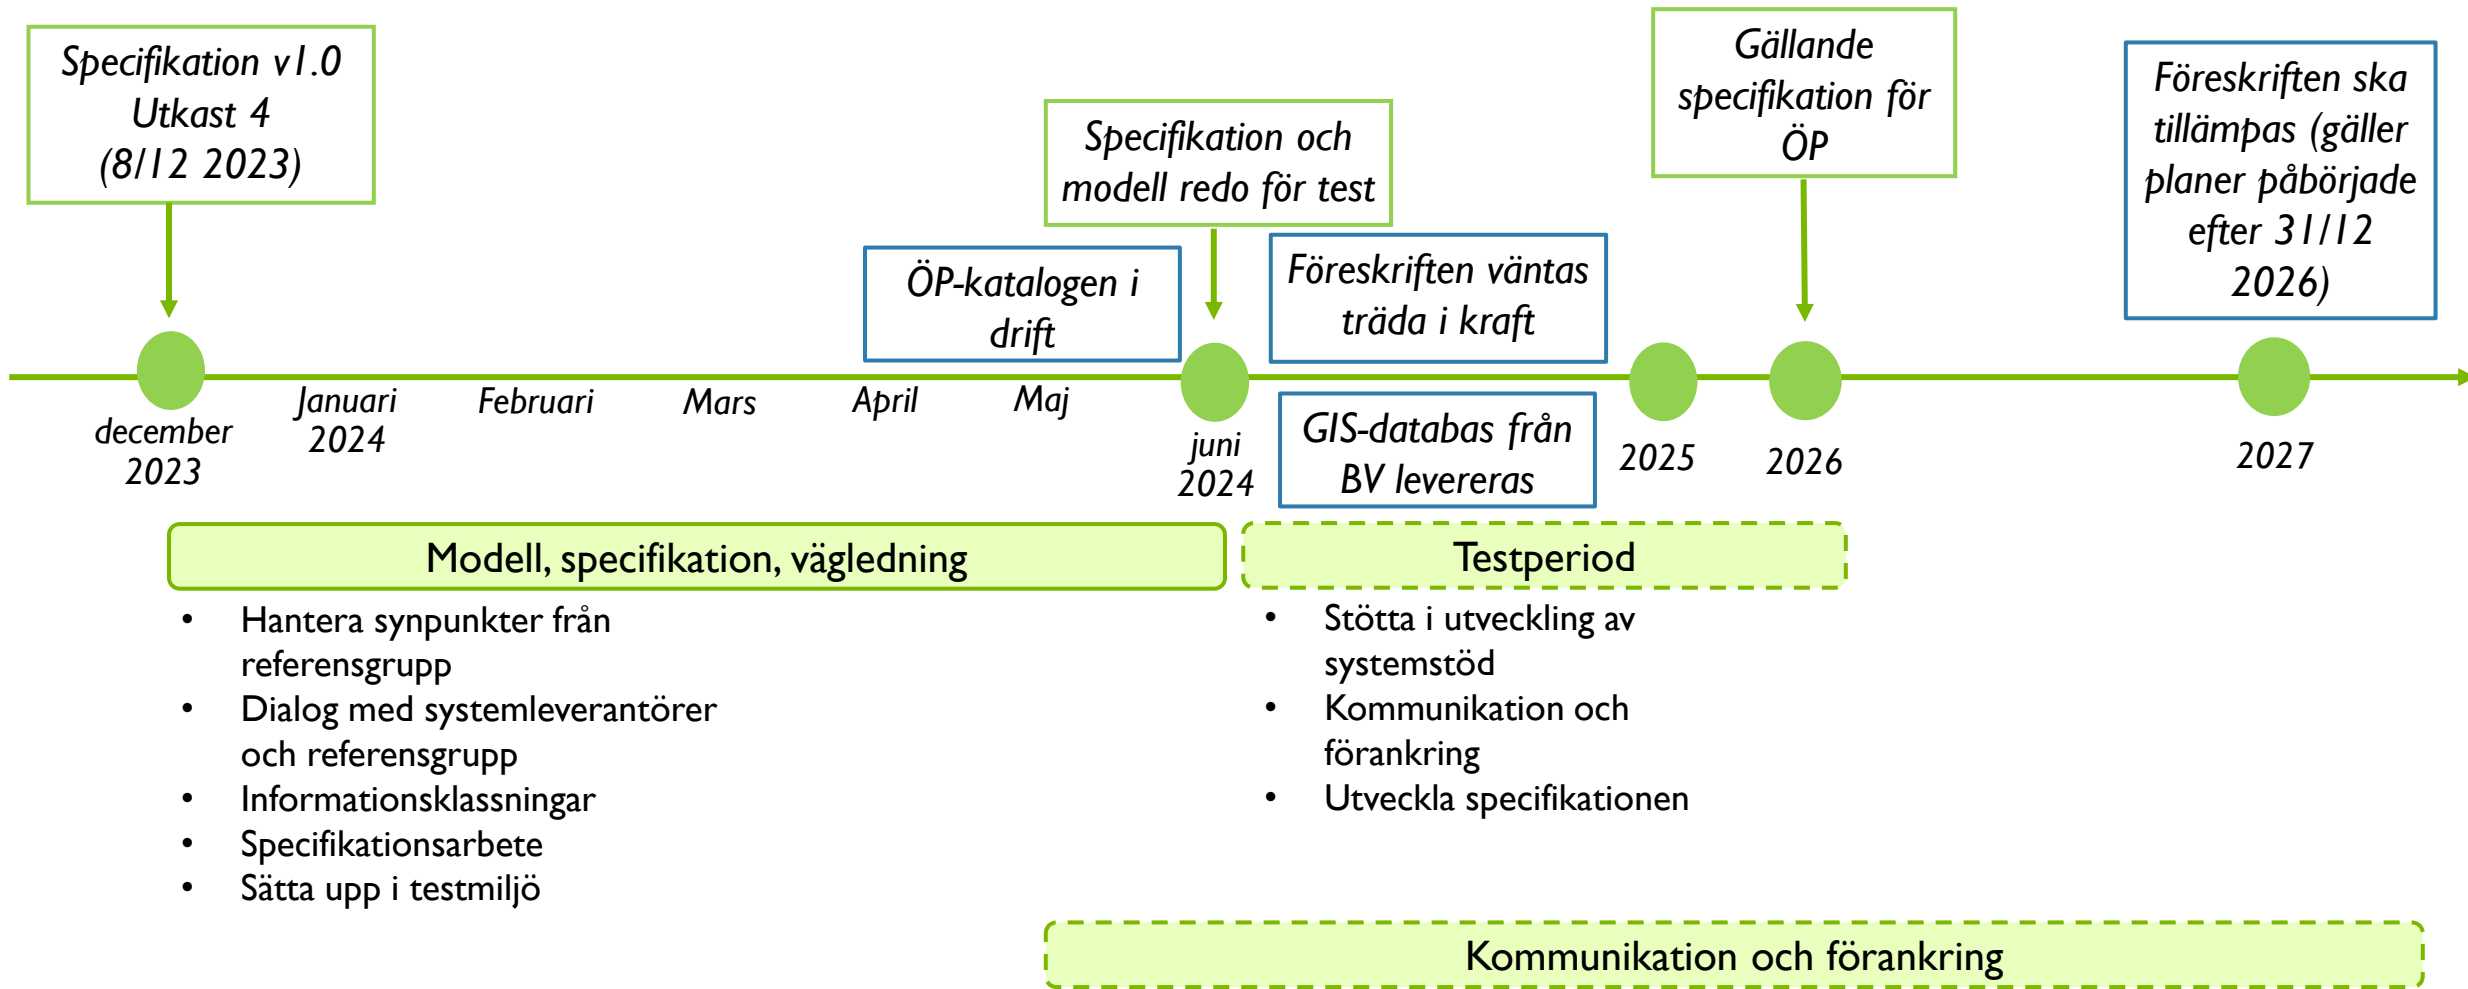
Specifikation v1.0 Utkast 4 (8/12 2023)

Gällande specifikation för ÖP

Föreskriften ska tillämpas (gäller planer påbörjade efter 31/12 2026)

Specifikation och modell redo för test

ÖP-katalogen i drift

Föreskriften väntas träda i kraft

december 2023

Januari 2024

Februari

Mars

April

Maj

juni 2024

GIS-databas från BV levereras

2025

2026

2027

Modell, specifikation, vägledning

- Hantera synpunkter från referensgrupp
- Dialog med systemleverantörer och referensgrupp
- Informationsklassningar
- Specifikationsarbete
- Sätta upp i testmiljö

Testperiod

- Stötta i utveckling av systemstöd
- Kommunikation och förankring
- Utveckla specifikationen

Kommunikation och förankring